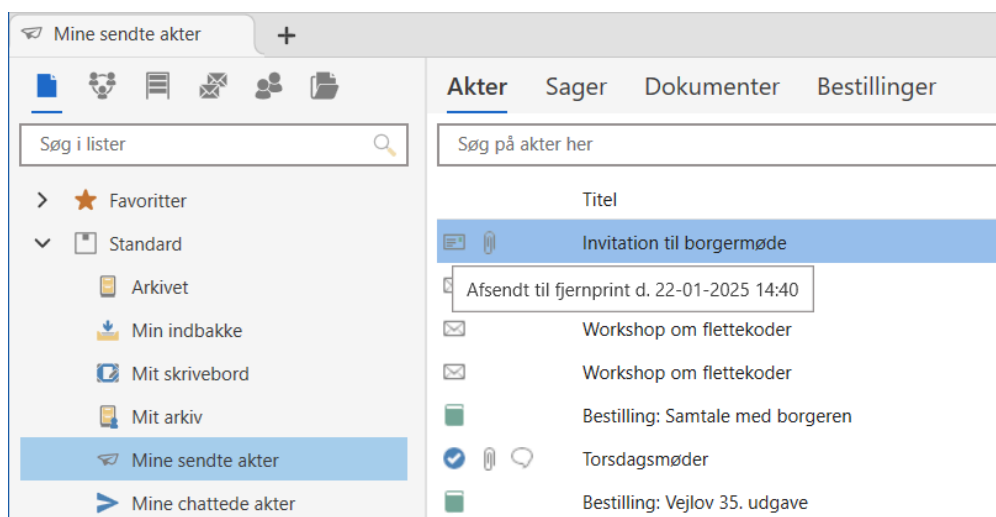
Mine sendte akter
+

Søg i lister

Favoritter
Standard
Arkivet
Min indbakke
Mit skrivebord
Mit arkiv
Mine sendte akter
Mine chattede akter

Akter Sager Dokumenter Bestillinger

Søg på akter her

Titel
Invitation til borgermøde
Afsendt til fjernprint d. 22-01-2025 14:40
Workshop om flettekoder
Workshop om flettekoder
Bestilling: Samtale med borgeren
Torsdagsmøder
Bestilling: Vejlov 35. udgave